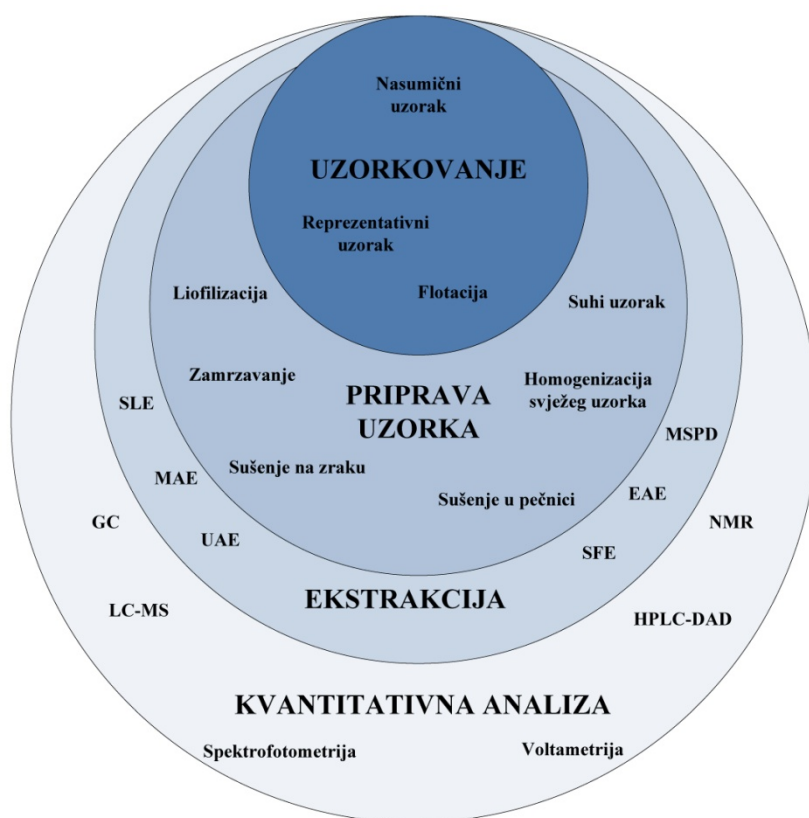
Nasumični uzorak

UZORKOVANJE

Reprezentativni uzorak

Liofilizacija

Flotacija

Suhi uzorak

Zamrzavanje

PRIPRAVA UZORKA

Homogenizacija svježeg uzorka

SLE

MSPD

MAE

Sušenje na zraku

Sušenje u pećnici

EAE

GC

UAE

SFE

NMR

EKSTRAKCIJA

LC-MS

HPLC-DAD

KVANTITATIVNA ANALIZA

Spektrofotometrija

Voltametrija